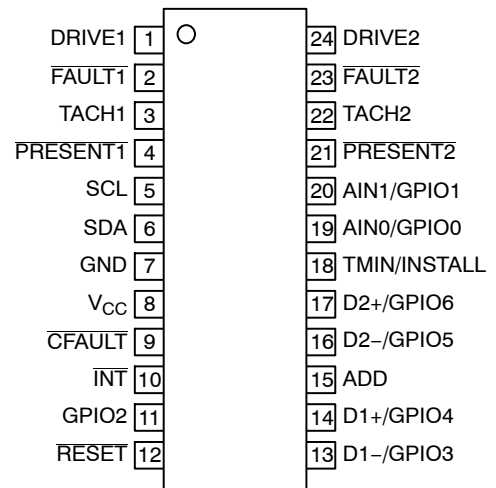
DRIVE1 1
$\overline{FAULT1}$ 2
TACH1 3
$\overline{PRESENT1}$ 4
SCL 5
SDA 6
GND 7
$V_{CC}$ 8
$\overline{CFAULT}$ 9
$\overline{INT}$ 10
GPIO2 11
$\overline{RESET}$ 12

24 DRIVE2
23 $\overline{FAULT2}$
22 TACH2
21 $\overline{PRESENT2}$
20 AIN1/GPIO1
19 AIN0/GPIO0
18 TMIN/INSTALL
17 D2+/GPIO6
16 D2−/GPIO5
15 ADD
14 D1+/GPIO4
13 D1−/GPIO3